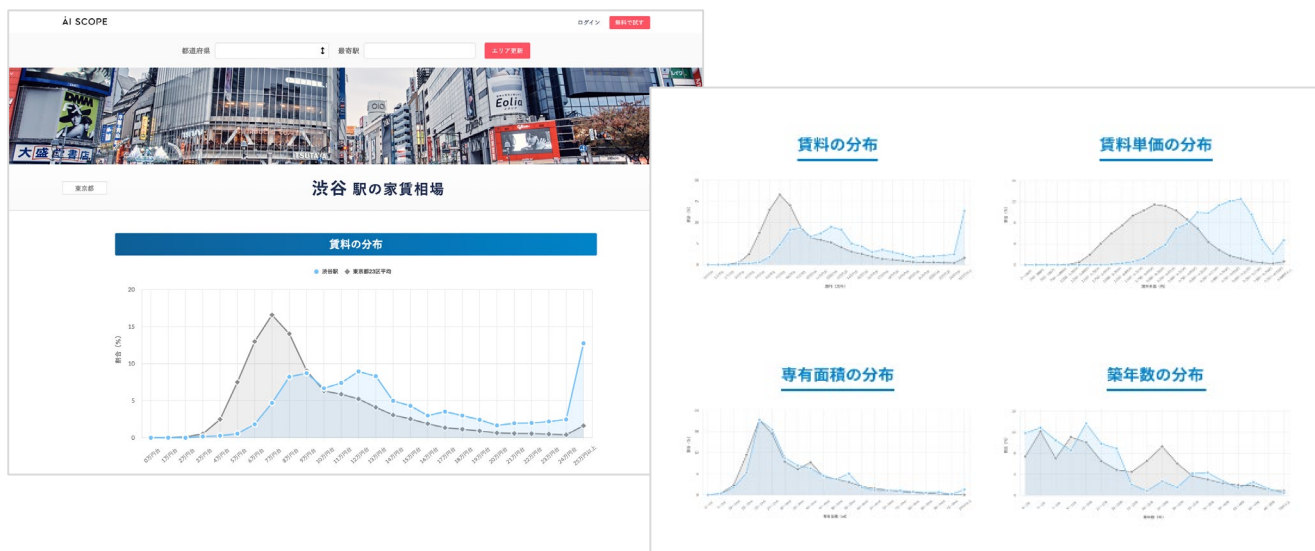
AI SCOPE

ログイン 無料で試す

都道府県 最寄駅 エリア更新

DMM
大盛堂書店
Eolia

東京都

渋谷 駅の家賃相場

賃料の分布

渋谷駅 東京都23区平均

20
15
10
5
0

割合（%）

0万円台 1万円台 2万円台 3万円台 4万円台 5万円台 6万円台 7万円台 8万円台 9万円台 10万円台 11万円台 12万円台 13万円台 14万円台 15万円台 16万円台 17万円台 18万円台 19万円台 20万円台 21万円台 22万円台 23万円台 24万円台 25万円以上

賃料の分布

賃料単価の分布

専有面積の分布

築年数の分布